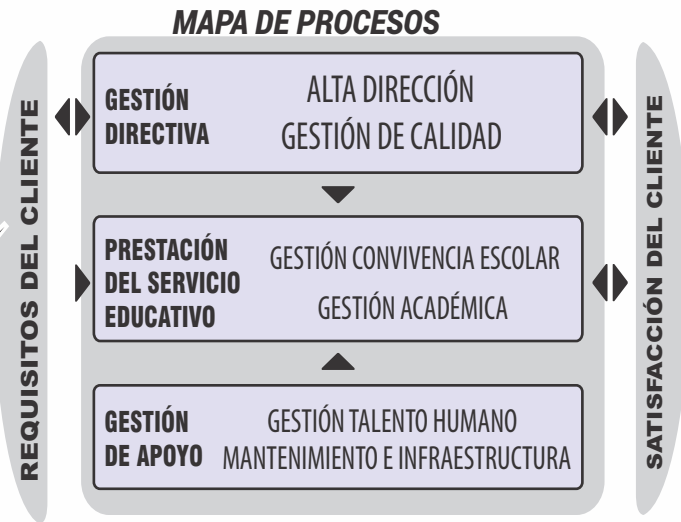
MAPA DE PROCESOS

REQUISITOS DEL CLIENTE

GESTIÓN DIRECTIVA

ALTA DIRECCIÓN

GESTIÓN DE CALIDAD

PRESTACIÓN DEL SERVICIO EDUCATIVO

GESTIÓN CONVIVENCIA ESCOLAR

GESTIÓN ACADÉMICA

GESTIÓN DE APOYO

GESTIÓN TALENTO HUMANO

MANTENIMIENTO E INFRAESTRUCTURA

SATISFACCIÓN DEL CLIENTE